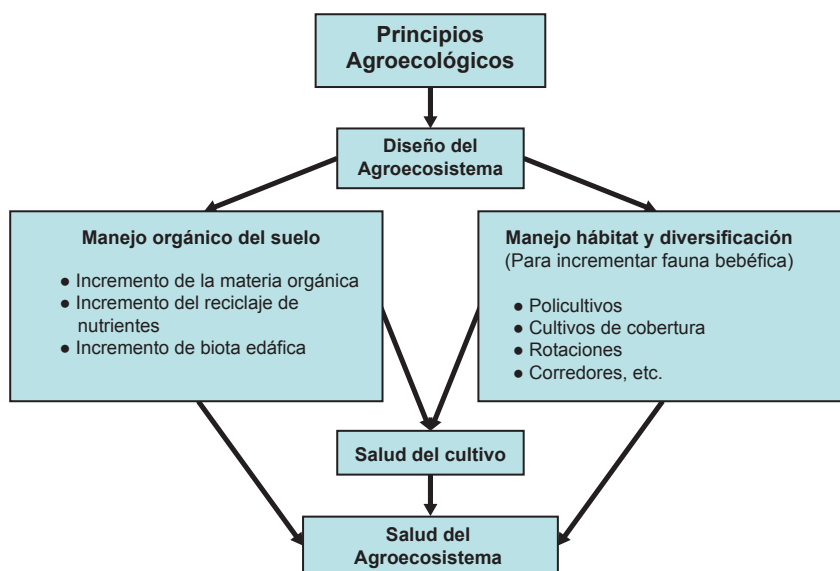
Principios Agroecológicos

Diseño del Agroecosistema

Manejo orgánico del suelo

● Incremento de la materia orgánica
● Incremento del reciclaje de nutrientes
● Incremento de biota edáfica

Manejo hábitat y diversificación
(Para incrementar fauna bebéfica)

● Policultivos
● Cultivos de cobertura
● Rotaciones
● Corredores, etc.

Salud del cultivo

Salud del Agroecosistema